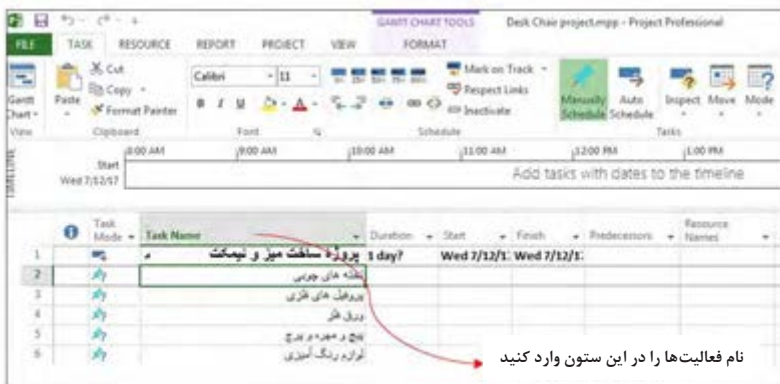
GANTT CHART TOOLS Desk Chair project.mpp - Project Professional

FILE TASK RESOURCE REPORT PROJECT VIEW FORMAT

Gantt Chart View | Paste | Cut | Copy | Format Painter | Clipboard | Calibri | 11 | Font | Mark on Track | Respect Links | Inactivate | Schedule | Manually Schedule | Auto Schedule | Inspect | Move | Mode | Tasks

TIMELINE | Start Wed 7/12/17 | 8:00 AM | 9:00 AM | 10:00 AM | 11:00 AM | 12:00 PM | 1:00 PM
Add tasks with dates to the timeline

| | | Task Mode | Task Name | Duration | Start | Finish | Predecessors | Resource Names |
|---|---|---|---|---|---|---|---|---|
| 1 | | | پروژه ساخت میز و نیمکت | 1 day? | Wed 7/12/1 | Wed 7/12/1 | | |
| 2 | | | تخته های چوبی | | | | | |
| 3 | | | پروفیل های فلزی | | | | | |
| 4 | | | ورق فلز | | | | | |
| 5 | | | پیچ و مهره و پرچ | | | | | |
| 6 | | | لوازم رنگ آمیزی | | | | | |

نام فعالیت‌ها را در این ستون وارد کنید